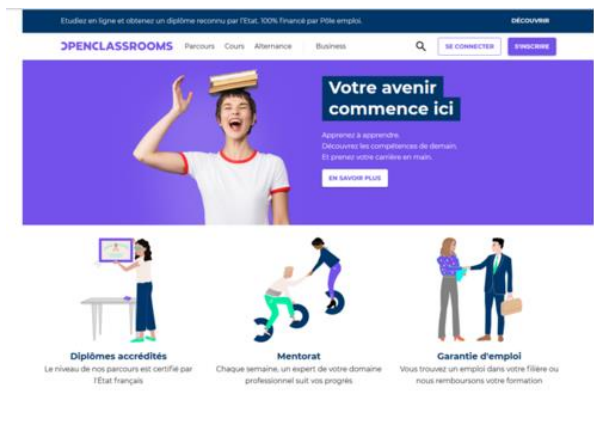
Etudiez en ligne et obtenez un diplôme reconnu par l'Etat. 100% financé par Pôle emploi. DÉCOUVRIR

OPENCLASSROOMS Parcours Cours Alternance Business SE CONNECTER S'INSCRIRE

Votre avenir commence ici

Apprenez à apprendre.
Découvrez les compétences de demain.
Et prenez votre carrière en main.

EN SAVOIR PLUS

Diplômes accrédités
Le niveau de nos parcours est certifié par l'État français

Mentorat
Chaque semaine, un expert de votre domaine professionnel suit vos progrès

Garantie d'emploi
Vous trouvez un emploi dans votre filière ou nous remboursons votre formation